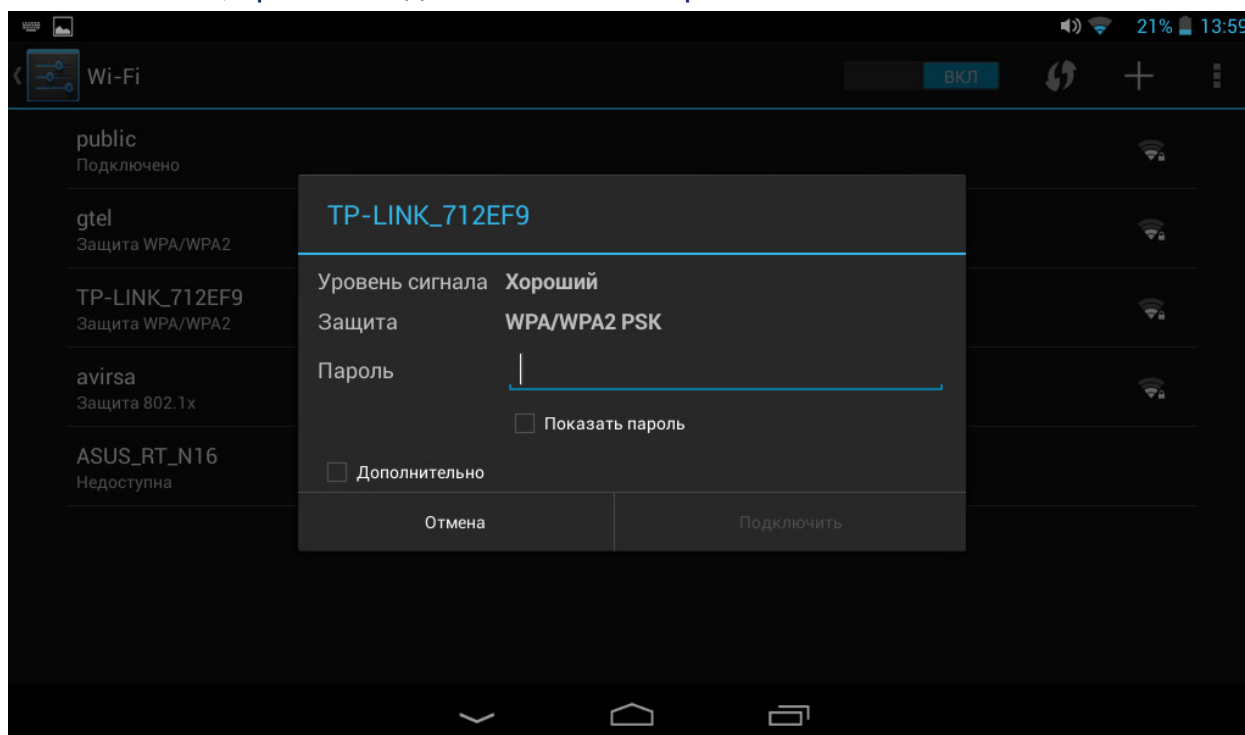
21% 13:59

Wi-Fi

ВКЛ

public
Подключено

gtel
Защита WPA/WPA2

TP-LINK_712EF9
Защита WPA/WPA2

avirsa
Защита 802.1x

ASUS_RT_N16
Недоступна

TP-LINK_712EF9

Уровень сигнала Хороший

Защита WPA/WPA2 PSK

Пароль

Показать пароль

Дополнительно

Отмена

Подключить